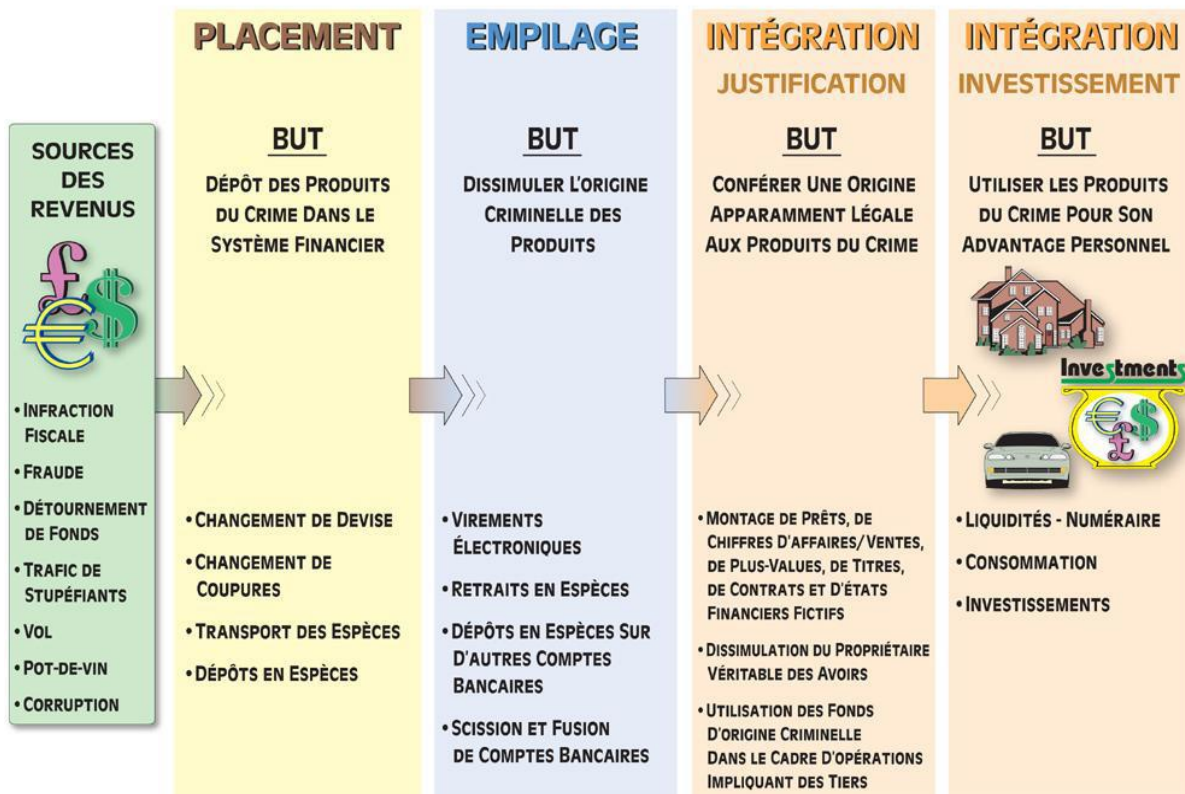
SOURCES DES REVENUS

• INFRACTION FISCALE
• FRAUDE
• DÉTOURNEMENT DE FONDS
• TRAFIC DE STUPÉFIANTS
• VOL
• POT-DE-VIN
• CORRUPTION

PLACEMENT

BUT

DÉPÔT DES PRODUITS DU CRIME DANS LE SYSTÈME FINANCIER

• CHANGEMENT DE DEVISE
• CHANGEMENT DE COUPURES
• TRANSPORT DES ESPÈCES
• DÉPÔTS EN ESPÈCES

EMPILAGE

BUT

DISSIMULER L'ORIGINE CRIMINELLE DES PRODUITS

• VIREMENTS ÉLECTRONIQUES
• RETRAITS EN ESPÈCES
• DÉPÔTS EN ESPÈCES SUR D'AUTRES COMPTES BANCAIRES
• SCISSION ET FUSION DE COMPTES BANCAIRES

INTÉGRATION
JUSTIFICATION

BUT

CONFÉRER UNE ORIGINE APPARAMMENT LÉGALE AUX PRODUITS DU CRIME

• MONTAGE DE PRÊTS, DE CHIFFRES D'AFFAIRES/VENTES, DE PLUS-VALUES, DE TITRES, DE CONTRATS ET D'ÉTATS FINANCIERS FICTIFS
• DISSIMULATION DU PROPRIÉTAIRE VÉRITABLE DES AVOIRS
• UTILISATION DES FONDS D'ORIGINE CRIMINELLE DANS LE CADRE D'OPÉRATIONS IMPLIQUANT DES TIERS

INTÉGRATION
INVESTISSEMENT

BUT

UTILISER LES PRODUITS DU CRIME POUR SON ADVANTAGE PERSONNEL

Investments

• LIQUIDITÉS - NUMÉRAIRE
• CONSOMMATION
• INVESTISSEMENTS